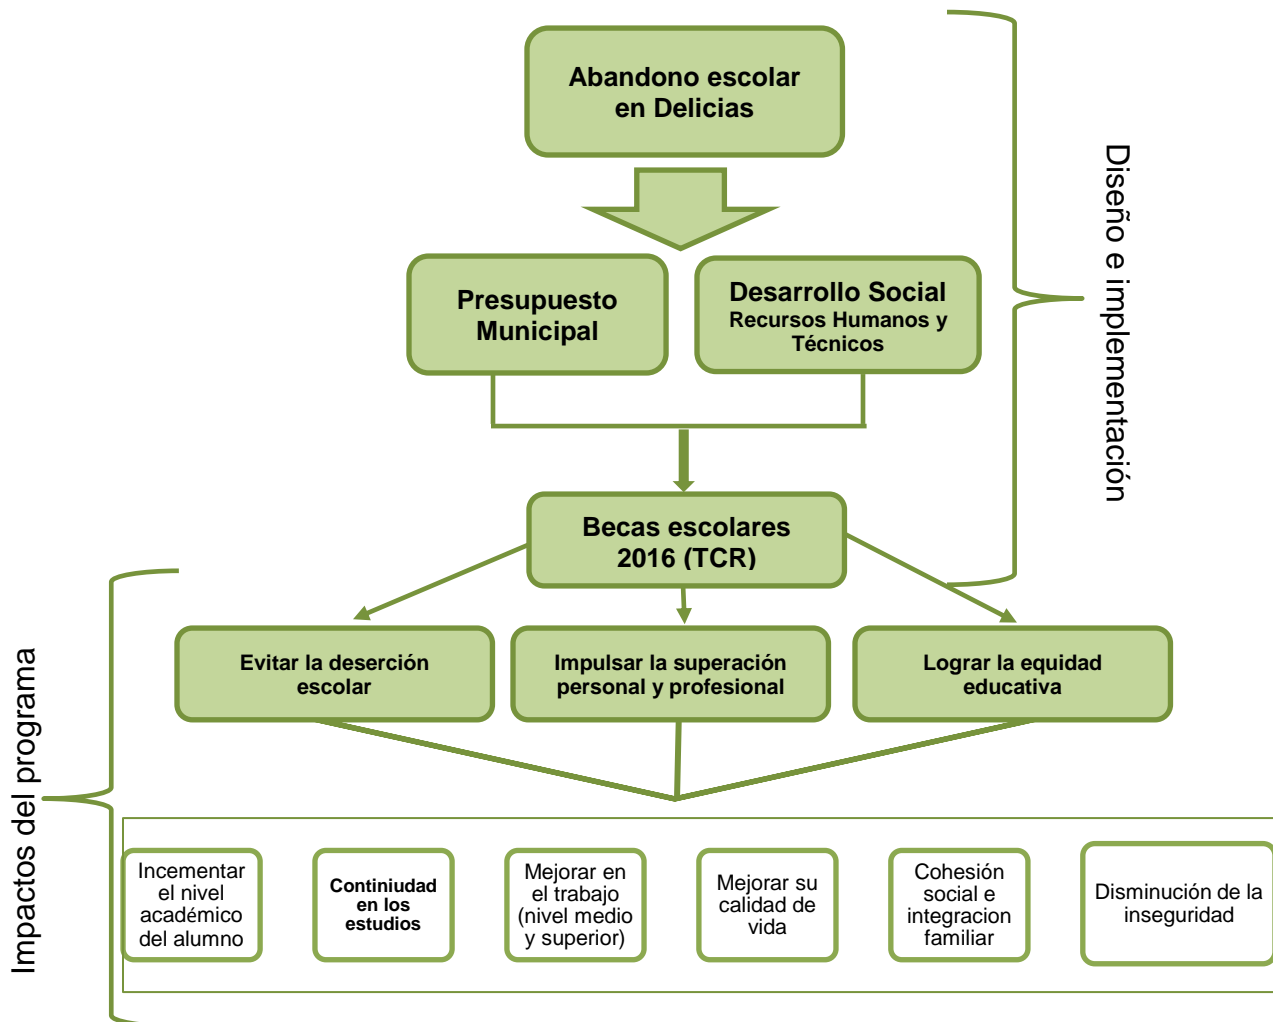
Abandono escolar en Delicias

Presupuesto Municipal

Desarrollo Social
Recursos Humanos y Técnicos

Becas escolares 2016 (TCR)

Diseño e implementación

Evitar la deserción escolar

Impulsar la superación personal y profesional

Lograr la equidad educativa

Impactos del programa

Incementar el nivel académico del alumno

Continiudad en los estudios

Mejorar en el trabajo (nivel medio y superior)

Mejorar su calidad de vida

Cohesión social e integracion familiar

Disminución de la inseguridad